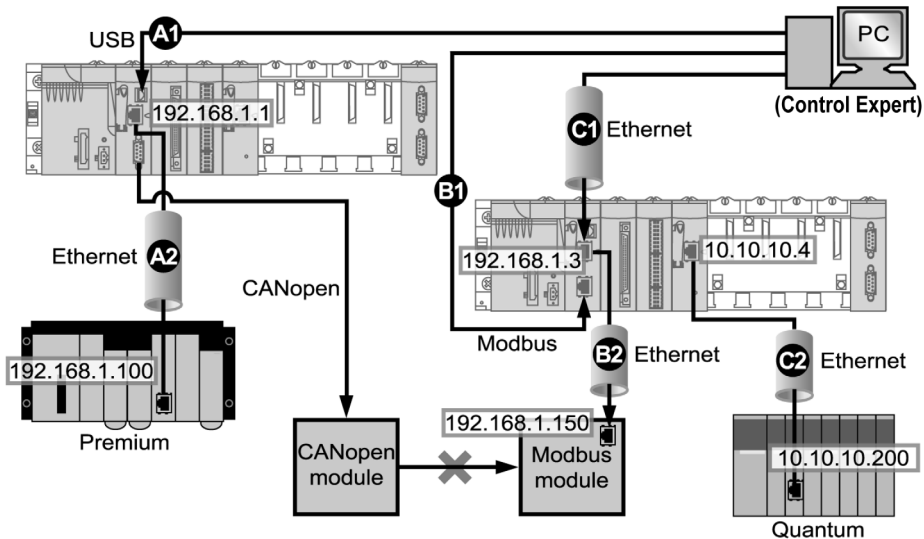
USB
A1
PC
(Control Expert)
192.168.1.1
C1 Ethernet
B1
Ethernet A2
CANopen
192.168.1.3
10.10.10.4
Modbus
B2 Ethernet
C2 Ethernet
192.168.1.100
Premium
192.168.1.150
CANopen module
Modbus module
10.10.10.200
Quantum